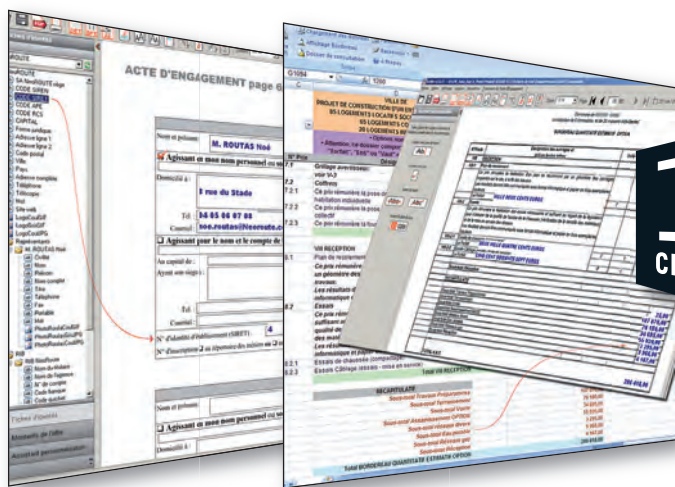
ACTE D'ENGAGEMENT page 6

ROUTE
CODE SIREN
CODE APE
CODE RCS
CAPITAL
Forme juridique
Adresse ligne 1
Adresse ligne 2
Code postal
Ville
Pays
Téléphone
Télécopie
Mail
Site web

Nom et prénom : M. ROUTAS Noé
Agissant en mon nom personnel ou
Domicilié à : 8 rue du Stade
Tél : 04 05 06 07 08
Courriel : noe.routas@
Agissant pour le nom et le compte de
Au capital de :
Ayant son siège :
Tél :
Courriel :
N° d'identité d'établissement (SIRET)
N° d'inscription

Nom et prénom :
Agissant en mon nom personnel ou

G1084
1200
VILLE DE
PROJET DE CONSTRUCTION
85 LOGEMENTS LOCATIFS SOCI
20 LOGEMENTS P

N° Prix
7.2
7.2.1
7.2.2
7.2.3
Grillage avertisseur
Coffrets
Ce prix rémunère la pose
Ce prix rémunère la pose
Ce prix rémunère la pose collectif
VIII RECEPTION
Plan de recolement
Ce prix rémunère
Les résultats
Essais
Essais de chasse
Essais Câblage
Total VIII RECEPTION

RECAPITULATIF
Sous-total
Total BORDEREAU QUANTITATIF ESTIMATIF OPTION

BORDEREAU QUANTITATIF ESTIMATIF OPTION

Affichage Bordereau
Dossier de consultation

CH